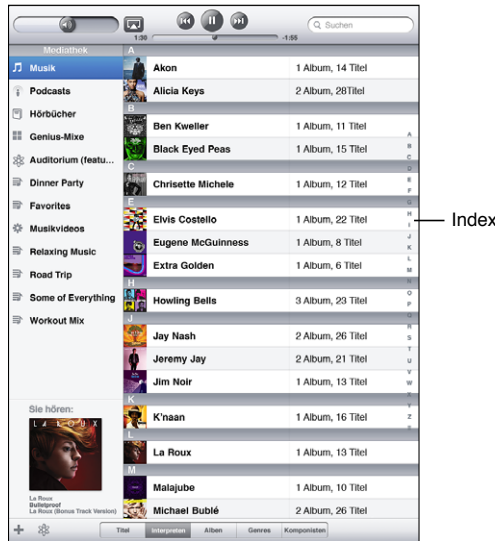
1:50 -1:55 Suchen

Mediathek
Musik
Podcasts
Hörbücher
Genius-Mixe
Auditorium (featu...
Dinner Party
Favorites
Musikvideos
Relaxing Music
Road Trip
Some of Everything
Workout Mix

Sie hören:
LA ROUX
La Roux
Bulletproof
La Roux (Bonus Track Version)

| | |
|---|---|
| A | |
| Akon | 1 Album, 14 Titel |
| Alicia Keys | 2 Album, 28Titel |
| B | |
| Ben Kweller | 1 Album, 11 Titel |
| Black Eyed Peas | 1 Album, 15 Titel |
| C | |
| Chrisette Michele | 1 Album, 12 Titel |
| E | |
| Elvis Costello | 1 Album, 22 Titel |
| Eugene McGuinness | 1 Album, 8 Titel |
| Extra Golden | 1 Album, 6 Titel |
| H | |
| Howling Bells | 3 Album, 23 Titel |
| J | |
| Jay Nash | 2 Album, 26 Titel |
| Jeremy Jay | 2 Album, 21 Titel |
| Jim Noir | 1 Album, 13 Titel |
| K | |
| K'naan | 1 Album, 16 Titel |
| L | |
| La Roux | 1 Album, 13 Titel |
| M | |
| Malajube | 1 Album, 10 Titel |
| Michael Bublé | 2 Album, 29 Titel |

A B C D E F G H I J K L M N O P Q R S T U V W X Y Z #

Index

Titel Interpreten Alben Genres Komponisten